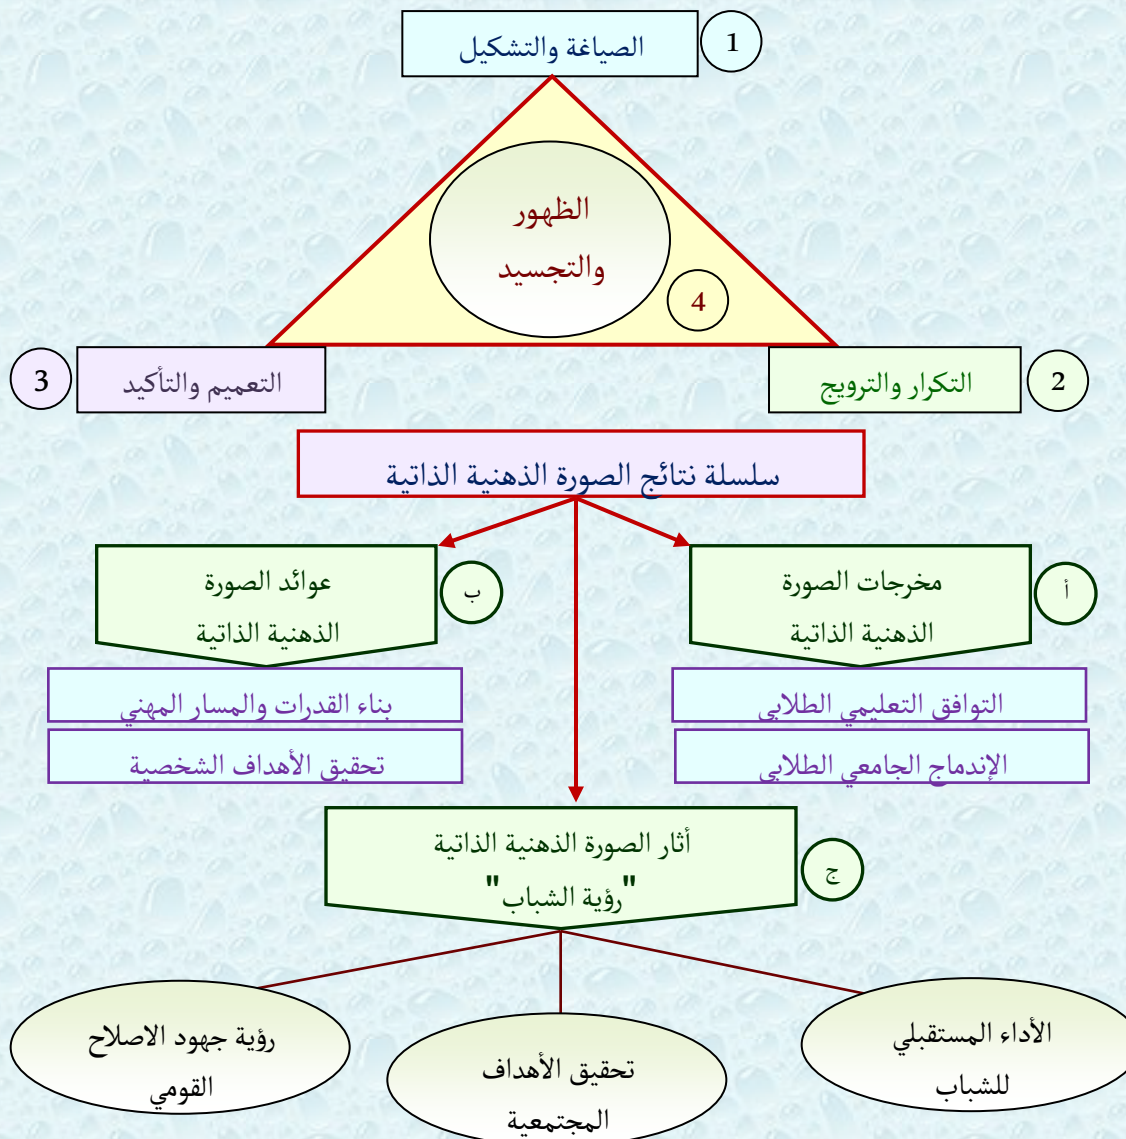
1 الصياغة والتشكيل

الظهور والتجسيد 4

2 التكرار والترويج

3 التعميم والتأكيد

سلسلة نتائج الصورة الذهنية الذاتية

أ مخرجات الصورة الذهنية الذاتية

التوافق التعليمي الطلابي

الإندماج الجامعي الطلابي

ب عوائد الصورة الذهنية الذاتية

بناء القدرات والمسار المهني

تحقيق الأهداف الشخصية

ج أثار الصورة الذهنية الذاتية "رؤية الشباب"

الأداء المستقبلي للشباب

تحقيق الأهداف المجتمعية

رؤية جهود الاصلاح القومي